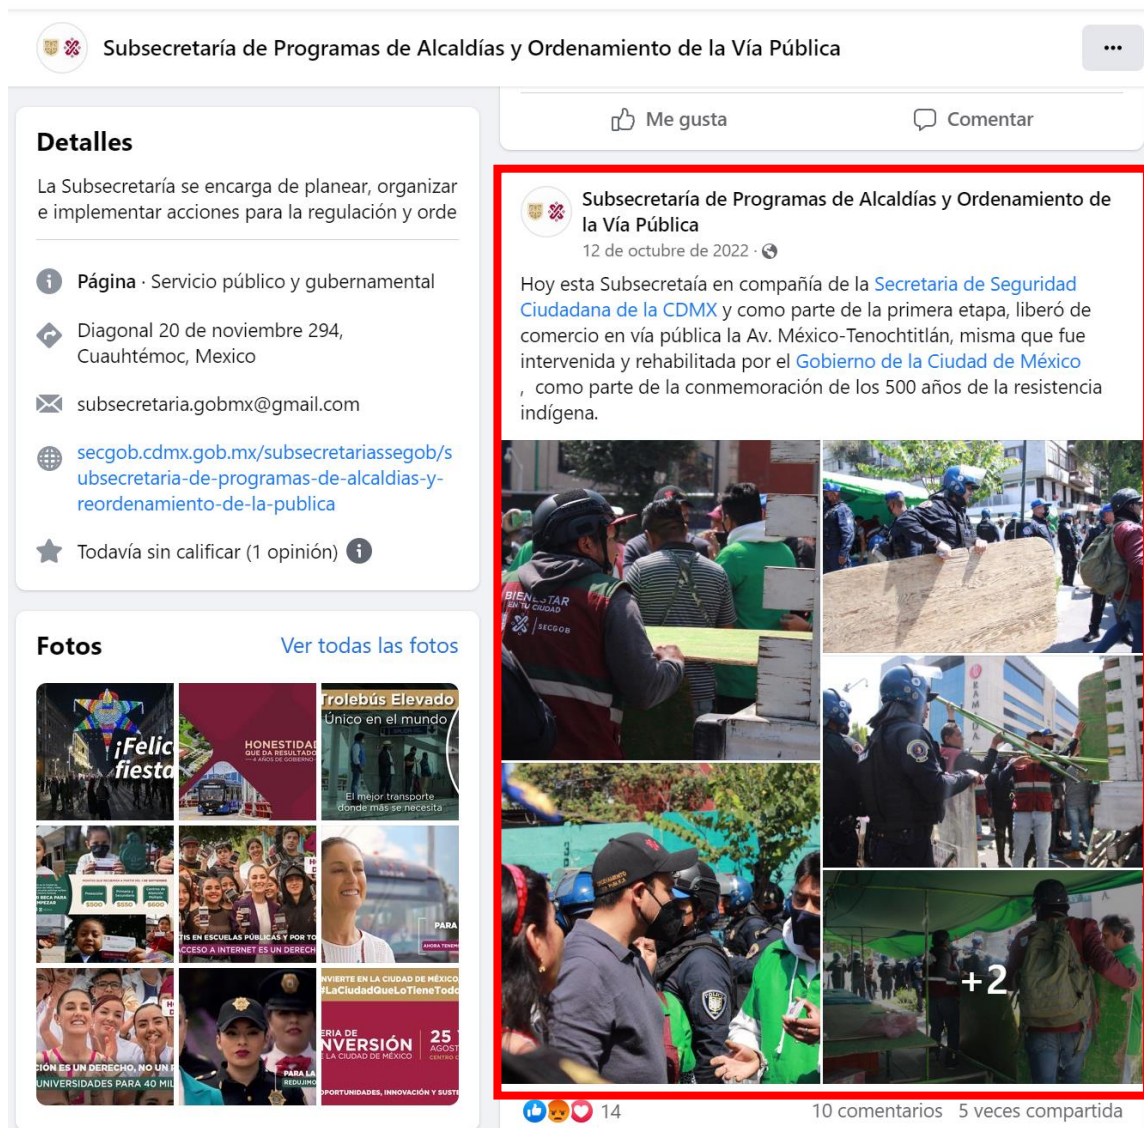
Subsecretaría de Programas de Alcaldías y Ordenamiento de la Vía Pública

...

Me gusta Comentar

Detalles

La Subsecretaría se encarga de planear, organizar e implementar acciones para la regulación y orde

Página · Servicio público y gubernamental

Diagonal 20 de noviembre 294, Cuauhtémoc, Mexico

subsecretaria.gobmx@gmail.com

secgob.cdmx.gob.mx/subsecretariassegob/subsecretaria-de-programas-de-alcaldias-y-reordenamiento-de-la-publica

Todavía sin calificar (1 opinión)

Fotos

Ver todas las fotos

¡Felic fiesta

HONESTIDAD QUE DA RESULTADOS 4 AÑOS DE GOBIERNO

Trolebús Elevado Único en el mundo

El mejor transporte donde más se necesita

ACCESO A INTERNET ES UN DERECH

PARA

CIÓN ES UN DERECHO, NO UN UNIVERSIDADES PARA 40 MIL

PARA LA REDUJIMO

VIERTE EN LA CIUDAD DE MÉXICO #LaCiudadQueLoTieneTodo

ERIA DE INVERSIÓN LA CIUDAD DE MÉXICO 25 AGOST

OPORTUNIDADES, INNOVACIÓN Y SUST

Subsecretaría de Programas de Alcaldías y Ordenamiento de la Vía Pública
12 de octubre de 2022 ·

Hoy esta Subsecretaía en compañía de la Secretaria de Seguridad Ciudadana de la CDMX y como parte de la primera etapa, liberó de comercio en vía pública la Av. México-Tenochtitlán, misma que fue intervenida y rehabilitada por el Gobierno de la Ciudad de México , como parte de la conmemoración de los 500 años de la resistencia indígena.

BIENESTAR EN TU CIUDAD SECGOB

+2

14

10 comentarios 5 veces compartida